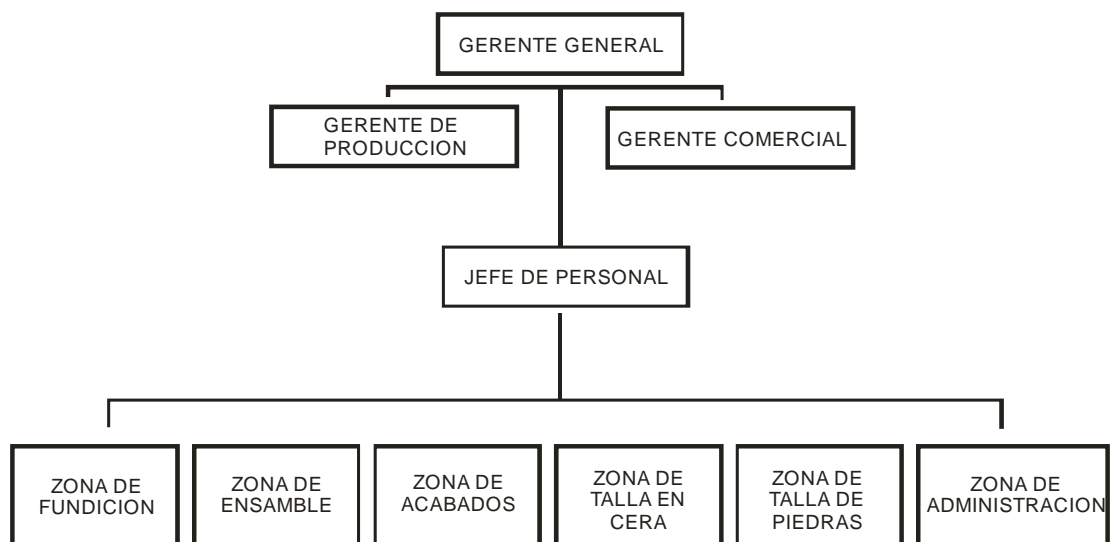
GERENTE GENERAL

GERENTE DE PRODUCCION

GERENTE COMERCIAL

JEFE DE PERSONAL

ZONA DE FUNDICION

ZONA DE ENSAMBLE

ZONA DE ACABADOS

ZONA DE TALLA EN CERA

ZONA DE TALLA DE PIEDRAS

ZONA DE ADMINISTRACION